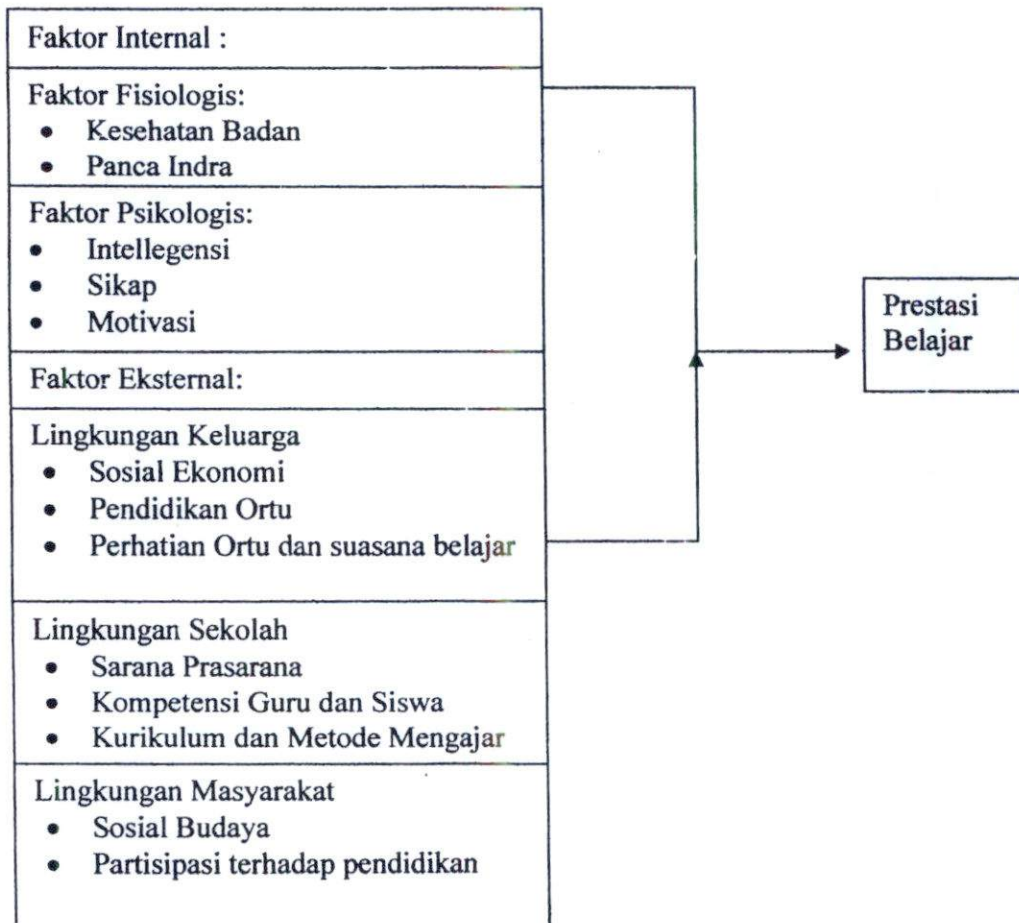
Faktor Internal :

Faktor Fisiologis:
- Kesehatan Badan
- Panca Indra

Faktor Psikologis:
- Intellegensi
- Sikap
- Motivasi

Faktor Eksternal:

Lingkungan Keluarga
- Sosial Ekonomi
- Pendidikan Ortu
- Perhatian Ortu dan suasana belajar

Lingkungan Sekolah
- Sarana Prasarana
- Kompetensi Guru dan Siswa
- Kurikulum dan Metode Mengajar

Lingkungan Masyarakat
- Sosial Budaya
- Partisipasi terhadap pendidikan

Prestasi Belajar